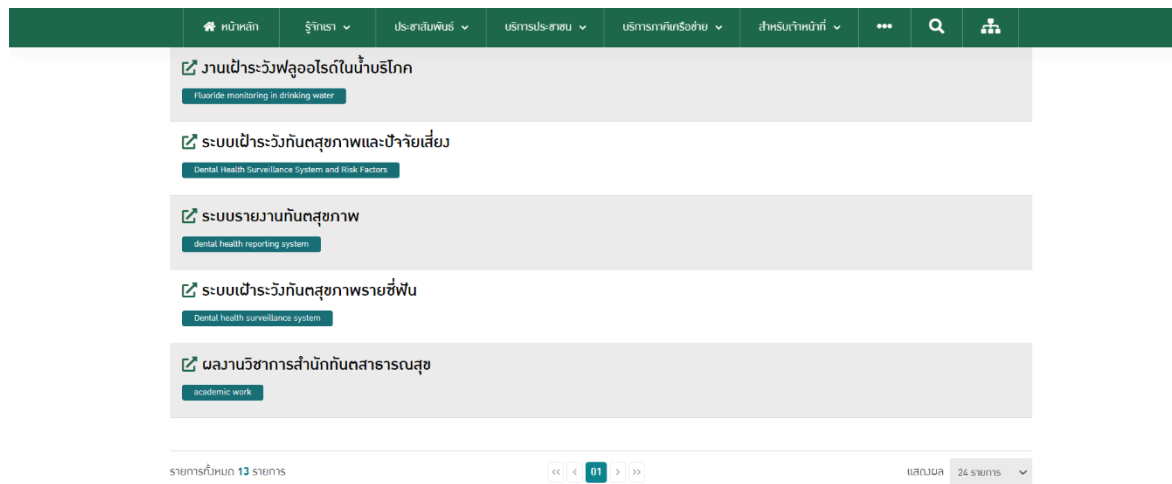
หน้าหลัก | รู้จักเรา | ประชาสัมพันธ์ | บริการประชาชน | บริการภาคีเครือข่าย | สำหรับเจ้าหน้าที่ | •••

งานเฝ้าระวังฟลูออไรด์ในน้ำบริโภค

Fluoride monitoring in drinking water

ระบบเฝ้าระวังทันตสุขภาพและปัจจัยเสี่ยง

Dental Health Surveillance System and Risk Factors

ระบบรายงานทันตสุขภาพ

dental health reporting system

ระบบเฝ้าระวังทันตสุขภาพรายซี่ฟัน

Dental health surveillance system

ผลงานวิชาการสำนักทันตสาธารณสุข

academic work

รายการทั้งหมด 13 รายการ

« ‹ 01 › »

แสดงผล 24 รายการ